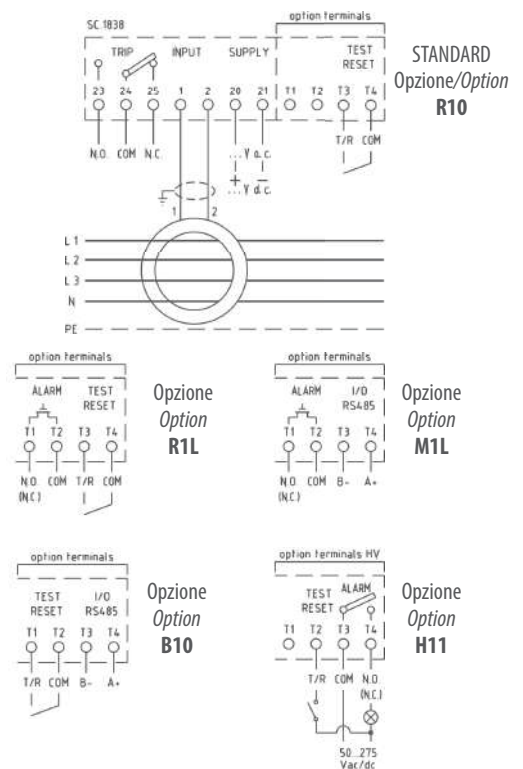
SC 1838

option terminals

TRIP INPUT SUPPLY

TEST RESET

23 24 25 1 2 20 21 T1 T2 T3 T4

N.O. COM N.C.

...V a.c.

...V d.c.

T/R COM

STANDARD
Opzione/*Option*
**R10**

1 2

L 1
L 2
L 3
N
PE

option terminals

ALARM TEST RESET

T1 T2 T3 T4

N.O. (N.C.) COM T/R COM

Opzione
*Option*
**R1L**

option terminals

ALARM I/O RS485

T1 T2 T3 T4

N.O. (N.C.) COM B- A+

Opzione
*Option*
**M1L**

option terminals

TEST RESET I/O RS485

T1 T2 T3 T4

T/R COM B- A+

Opzione
*Option*
**B10**

option terminals HV

TEST RESET ALARM

T1 T2 T3 T4

T/R COM N.O. (N.C.)

50...275 Vac/dc

Opzione
*Option*
**H11**